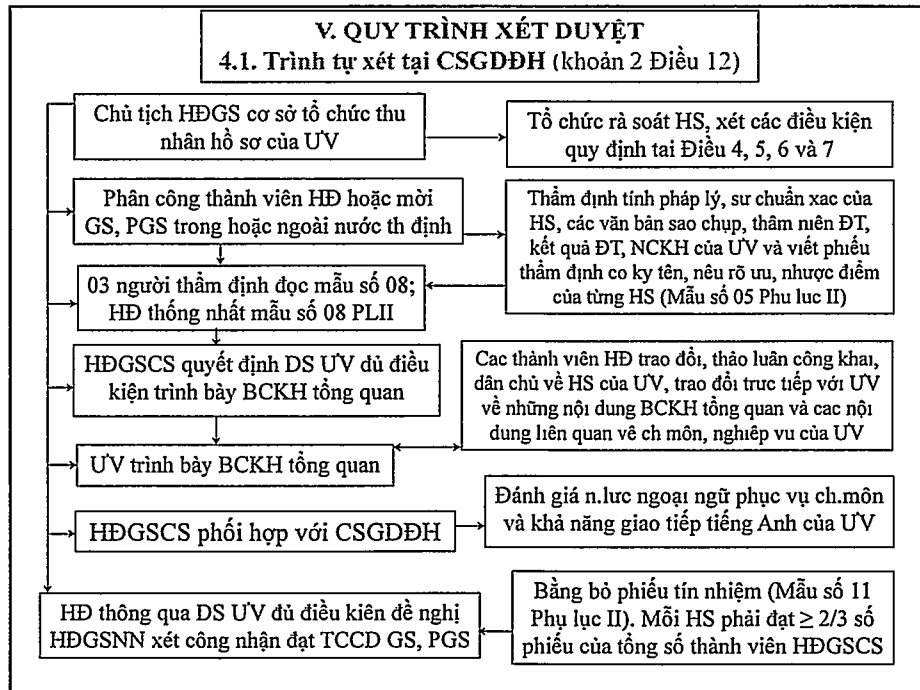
V. QUY TRÌNH XÉT DUYỆT
4.1. Trình tự xét tại CSGDĐH (khoản 2 Điều 12)

Chủ tịch HĐGS cơ sở tổ chức thu nhận hồ sơ của ƯV

Tổ chức rà soát HS, xét các điều kiện quy định tai Điều 4, 5, 6 và 7

Phân công thành viên HĐ hoặc mời GS, PGS trong hoặc ngoài nước th định

Thẩm định tính pháp lý, sư chuẩn xac của HS, các văn bản sao chụp, thâm niên ĐT, kết quả ĐT, NCKH của ƯV và viết phiếu thẩm định co ky tên, nêu rõ ưu, nhược điểm của từng HS (Mẫu số 05 Phu luc II)

03 người thẩm định đọc mẫu số 08; HĐ thống nhất mẫu số 08 PLII

HĐGSCS quyết định DS ƯV đủ điều kiện trình bày BCKH tổng quan

Cac thành viên HĐ trao đổi, thảo luân công khai, dân chủ về HS của ƯV, trao đổi trưc tiếp với ƯV về những nội dung BCKH tổng quan và cac nội dung liên quan về ch môn, nghiệp vu của ƯV

ƯV trình bày BCKH tổng quan

HĐGSCS phối hợp với CSGDĐH

Đánh giá n.lưc ngoai ngữ phục vụ ch.môn và khả năng giao tiếp tiếng Anh của ƯV

Bằng bỏ phiếu tín nhiệm (Mẫu số 11 Phụ lục II). Mỗi HS phải đạt $\geq 2/3$ số phiếu của tổng số thành viên HĐGSCS

HĐ thông qua DS ƯV đủ điều kiên đề nghị HĐGSNN xét công nhận đạt TCCD GS, PGS